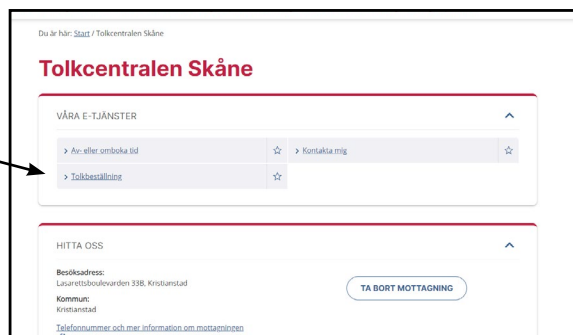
Du är här: Start / Tolkcentralen Skåne

Tolkcentralen Skåne

VÅRA E-TJÄNSTER

› Av- eller omboka tid

› Kontakta mig

› Tolkbeställning

HITTA OSS

Besöksadress:
Lasarettsboulevarden 33B, Kristianstad

Kommun:
Kristianstad

TA BORT MOTTAGNING

Telefonnummer och mer information om mottagningen